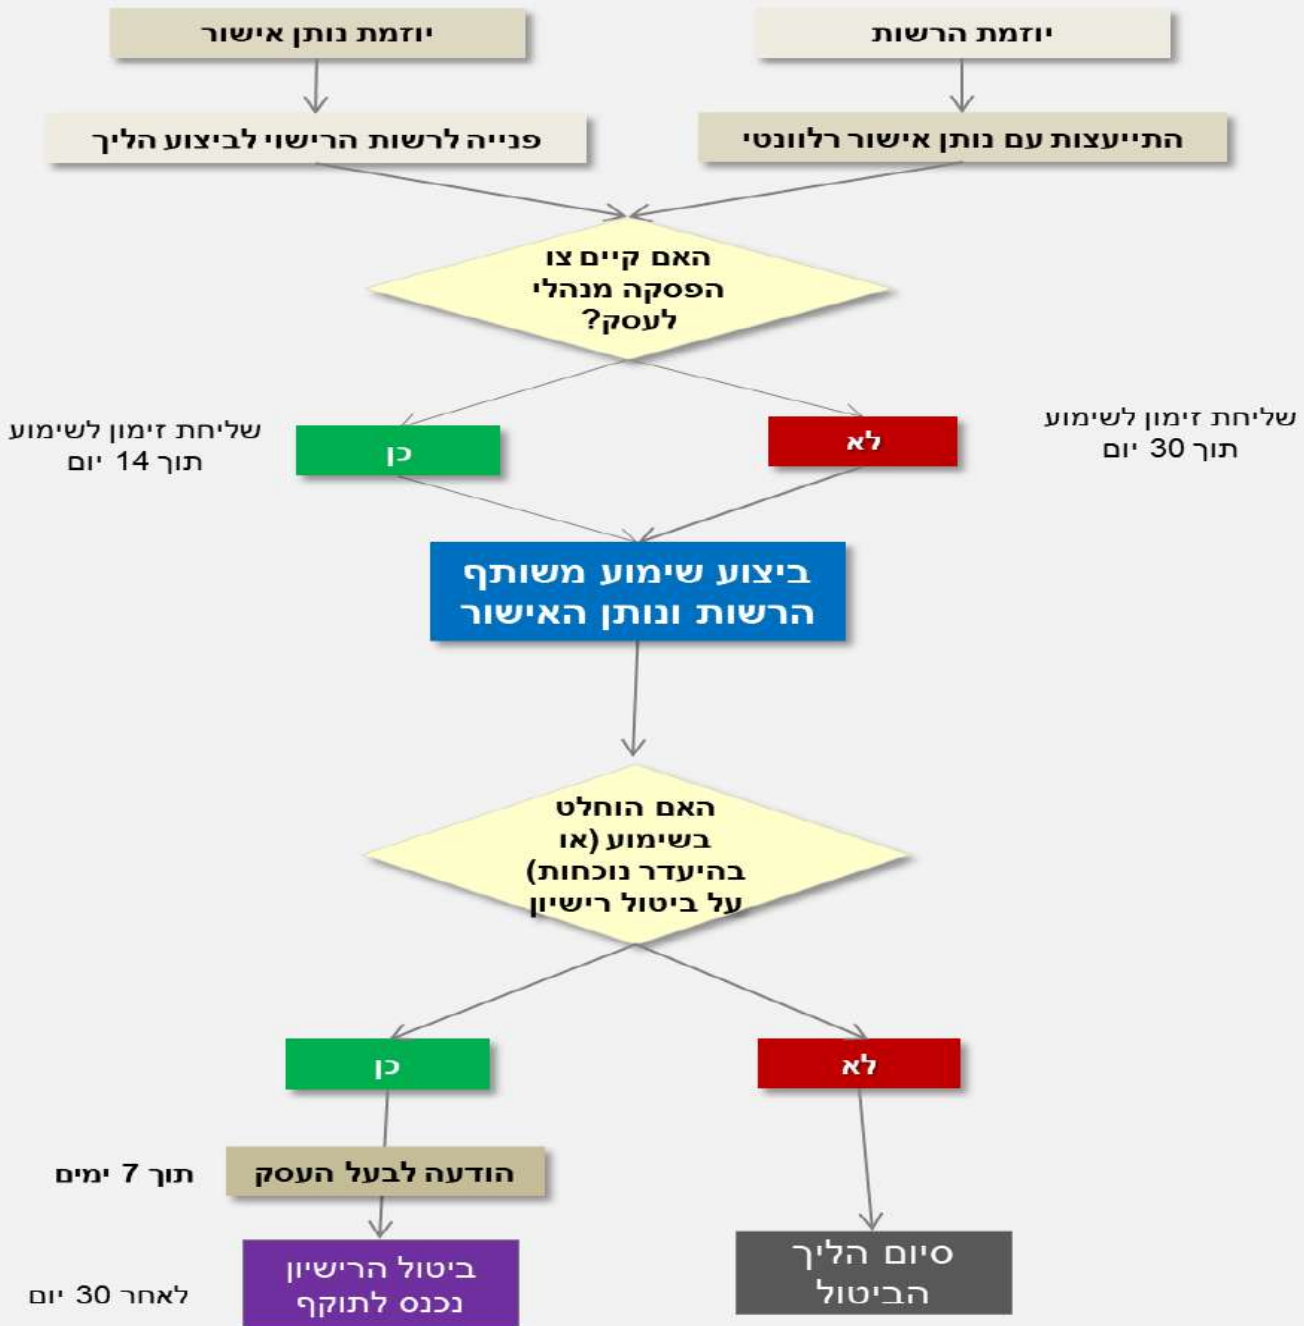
יוזמת הרשות

יוזמת נותן אישור

התייעצות עם נותן אישור רלוונטי

פנייה לרשות הרישוי לביצוע הליך

האם קיים צו הפסקה מנהלי לעסק?

שליחת זימון לשימוע תוך 30 יום

לא

כן

שליחת זימון לשימוע תוך 14 יום

ביצוע שימוע משותף הרשות ונותן האישור

האם הוחלט בשימוע (או בהיעדר נוכחות) על ביטול רישיון

לא

כן

הודעה לבעל העסק

תוך 7 ימים

סיום הליך הביטול

ביטול הרישיון נכנס לתוקף

לאחר 30 יום